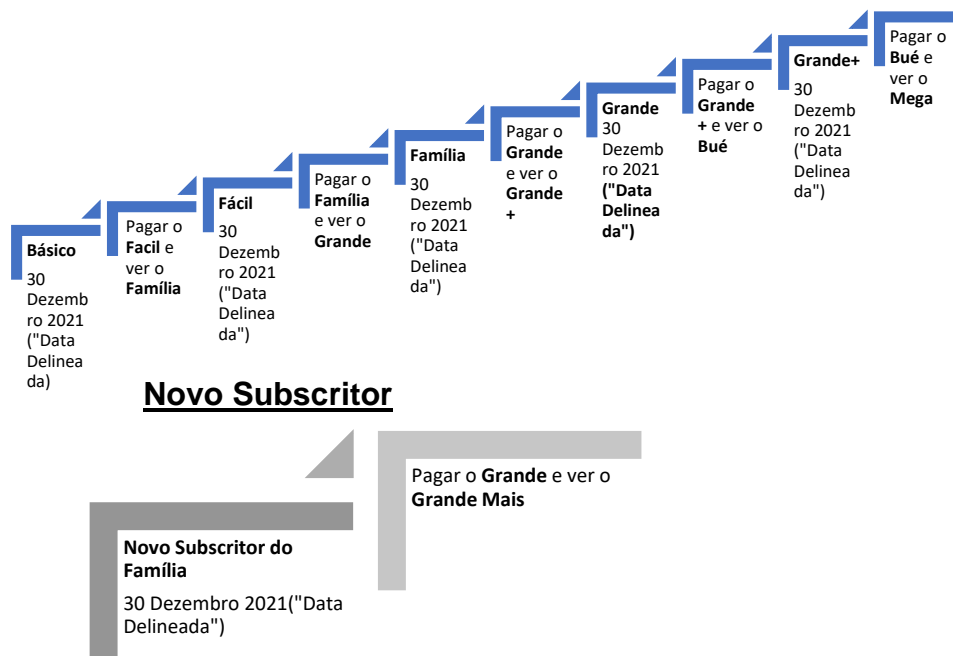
**Básico**
30 Dezembro 2021 ("Data Delineada)

Pagar o **Facil** e ver o **Família**

**Fácil**
30 Dezembro 2021 ("Data Delineada")

Pagar o **Família** e ver o **Grande**

**Família**
30 Dezembro 2021 ("Data Delineada")

Pagar o **Grande** e ver o **Grande +**

**Grande**
30 Dezembro 2021 **("Data Delineada")**

Pagar o **Grande +** e ver o **Bué**

**Grande+**
30 Dezembro 2021 ("Data Delineada")

Pagar o **Bué** e ver o **Mega**

**Novo Subscritor**

**Novo Subscritor do Família**
30 Dezembro 2021("Data Delineada")

Pagar o **Grande** e ver o **Grande Mais**